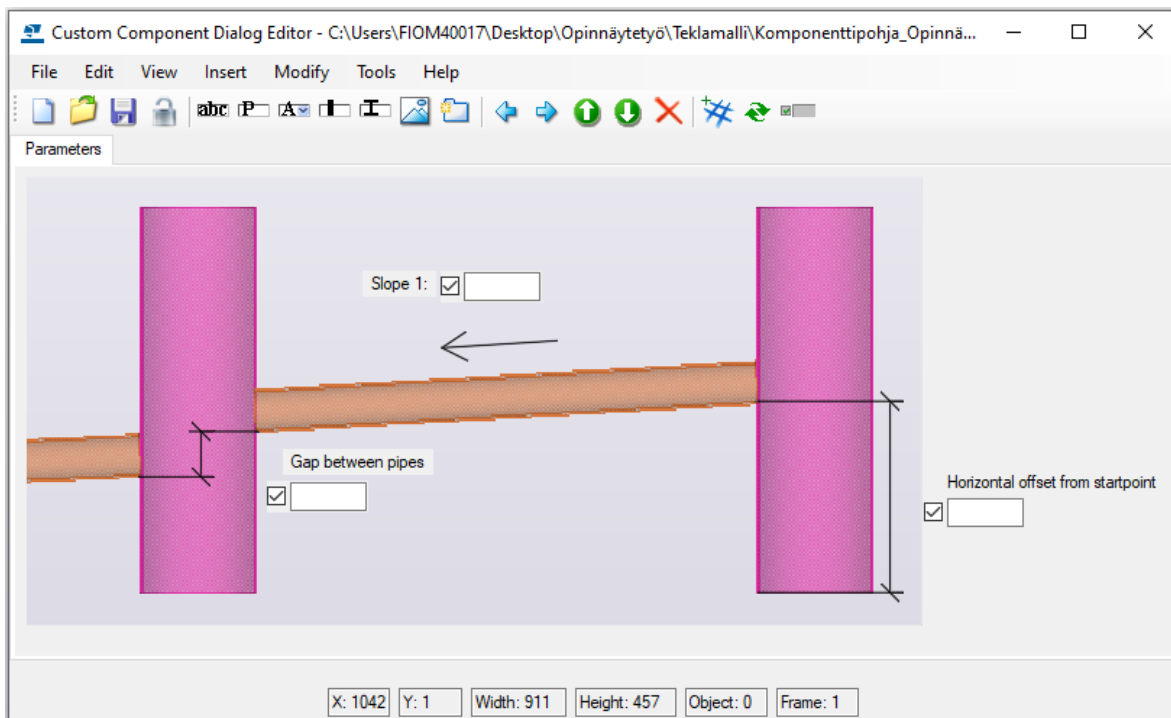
Custom Component Dialog Editor - C:\Users\FIOM40017\Desktop\Opinnäytetyö\Teklamalli\Komponenttipohja_Opinnä...

File Edit View Insert Modify Tools Help

abc P A

Parameters

Slope 1:

Gap between pipes

Horizontal offset from startpoint

X: 1042 Y: 1 Width: 911 Height: 457 Object: 0 Frame: 1